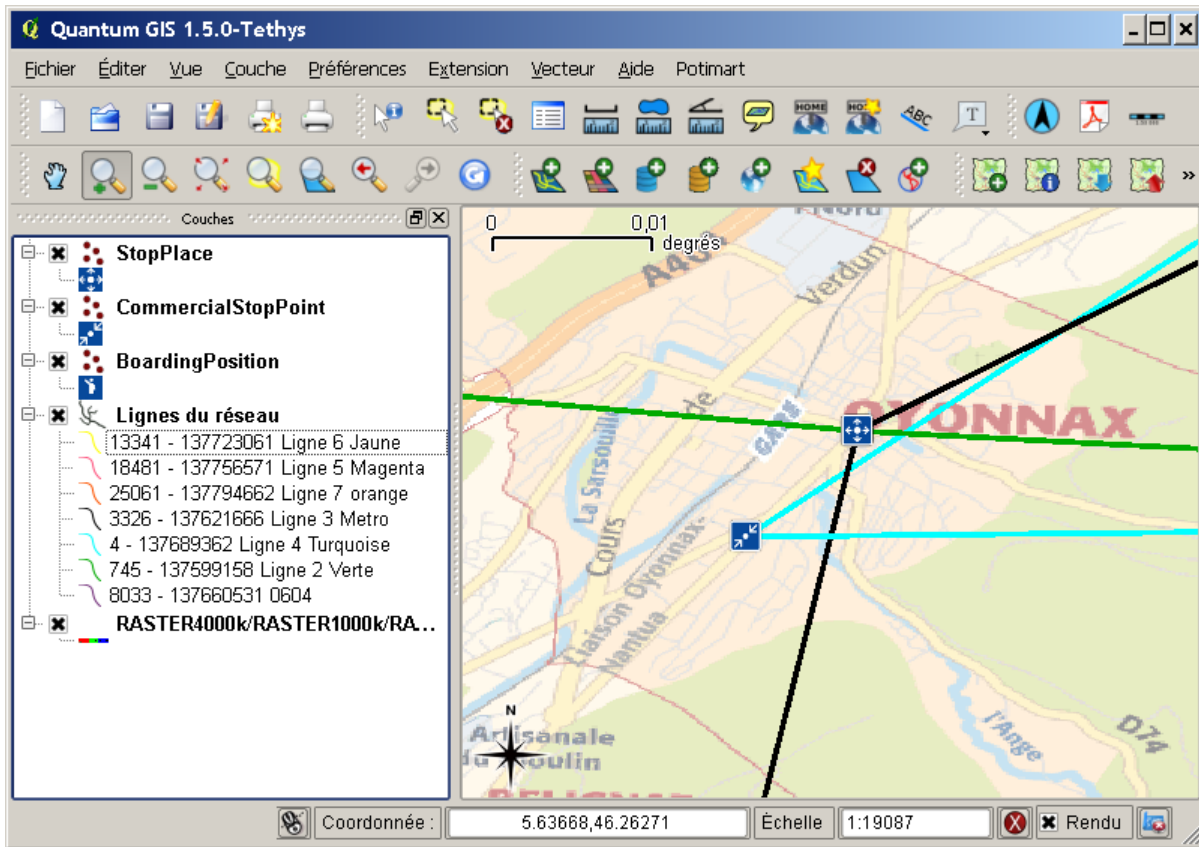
Quantum GIS 1.5.0-Tethys

Fichier Éditer Vue Couche Préférences Extension Vecteur Aide Potimart

HOME ABC T

Couches

StopPlace
CommercialStopPoint
BoardingPosition
Lignes du réseau
13341 - 137723061 Ligne 6 Jaune
18481 - 137756571 Ligne 5 Magenta
25061 - 137794662 Ligne 7 orange
3326 - 137621666 Ligne 3 Metro
4 - 137689362 Ligne 4 Turquoise
745 - 137599158 Ligne 2 Verte
8033 - 137660531 0604
RASTER4000k/RASTER1000k/RA...

0 0,01 degrés

A40 Verdun OYONNAX GARE La Sarsouille Cours Liaison Oyonnax-Nantua Artisanale du Moulin l'Ange D74 N

Coordonnée : 5.63668,46.26271 Échelle 1:19087 Rendu